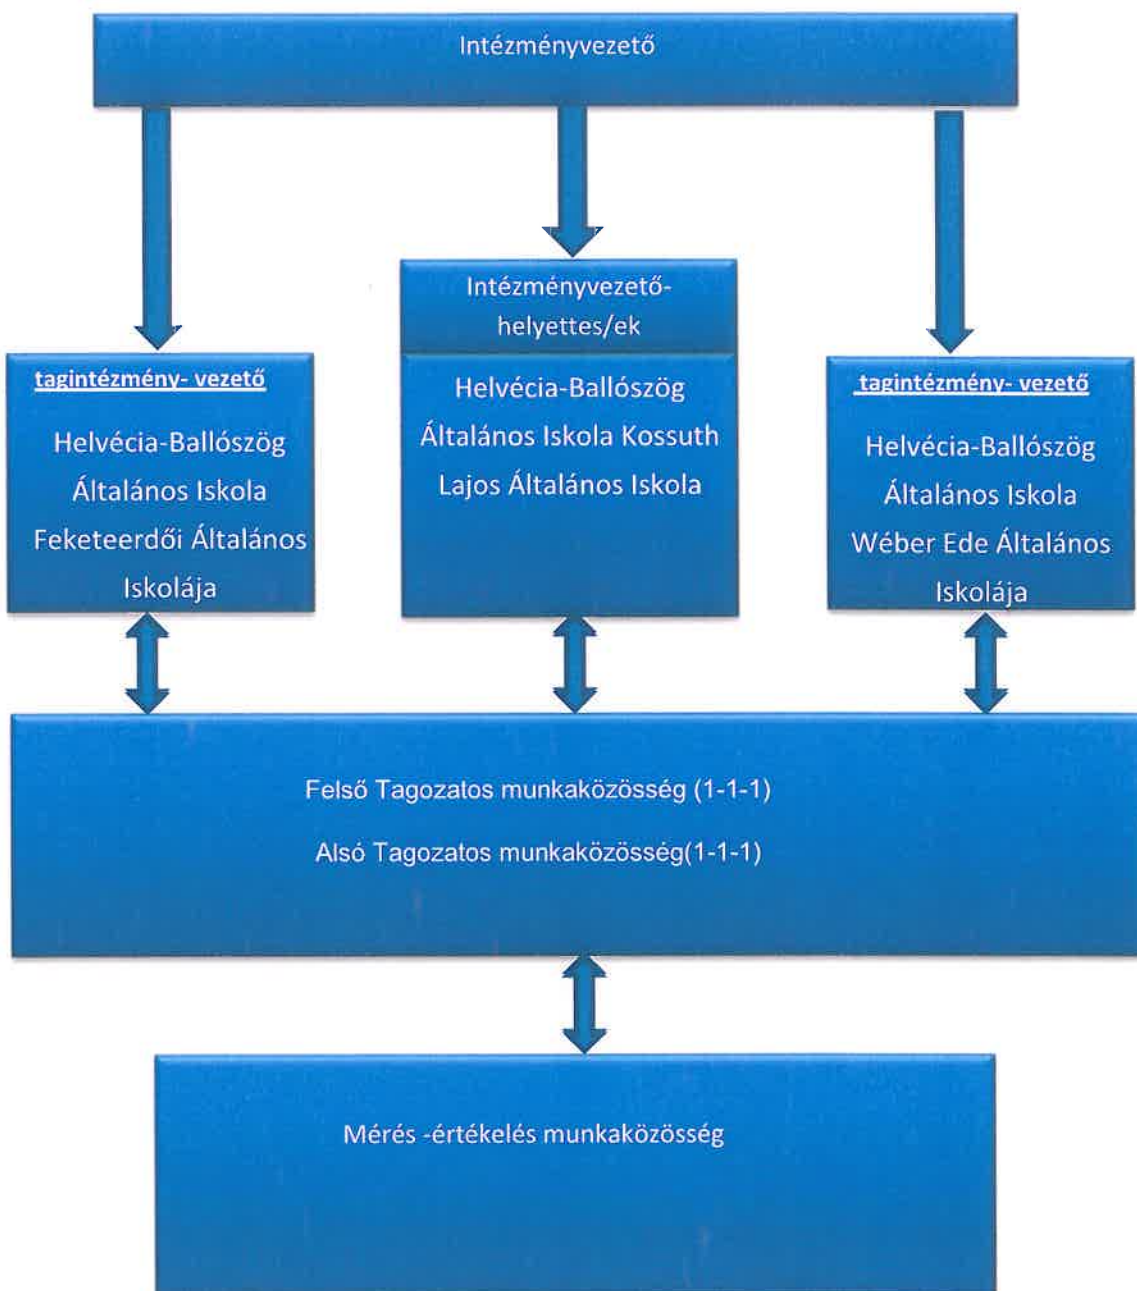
Intézményvezető

tagintézmény- vezető

Helvécia-Ballószög Általános Iskola Feketeerdői Általános Iskolája

Intézményvezető-helyettes/ek

Helvécia-Ballószög Általános Iskola Kossuth Lajos Általános Iskola

tagintézmény- vezető

Helvécia-Ballószög Általános Iskola Wéber Ede Általános Iskolája

Felső Tagozatos munkaközösség (1-1-1)

Alsó Tagozatos munkaközösség(1-1-1)

Mérés -értékelés munkaközösség